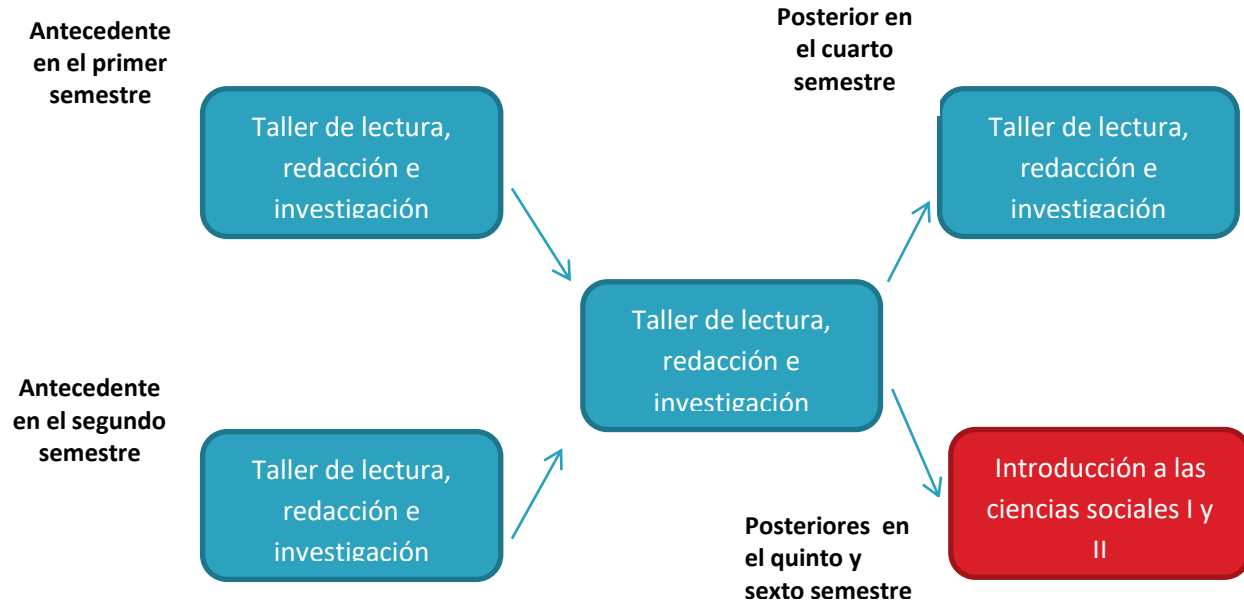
Antecedente en el primer semestre

Taller de lectura, redacción e investigación

Posterior en el cuarto semestre

Taller de lectura, redacción e investigación

Taller de lectura, redacción e investigación

Antecedente en el segundo semestre

Taller de lectura, redacción e investigación

Introducción a las ciencias sociales I y II

Posteriores en el quinto y sexto semestre